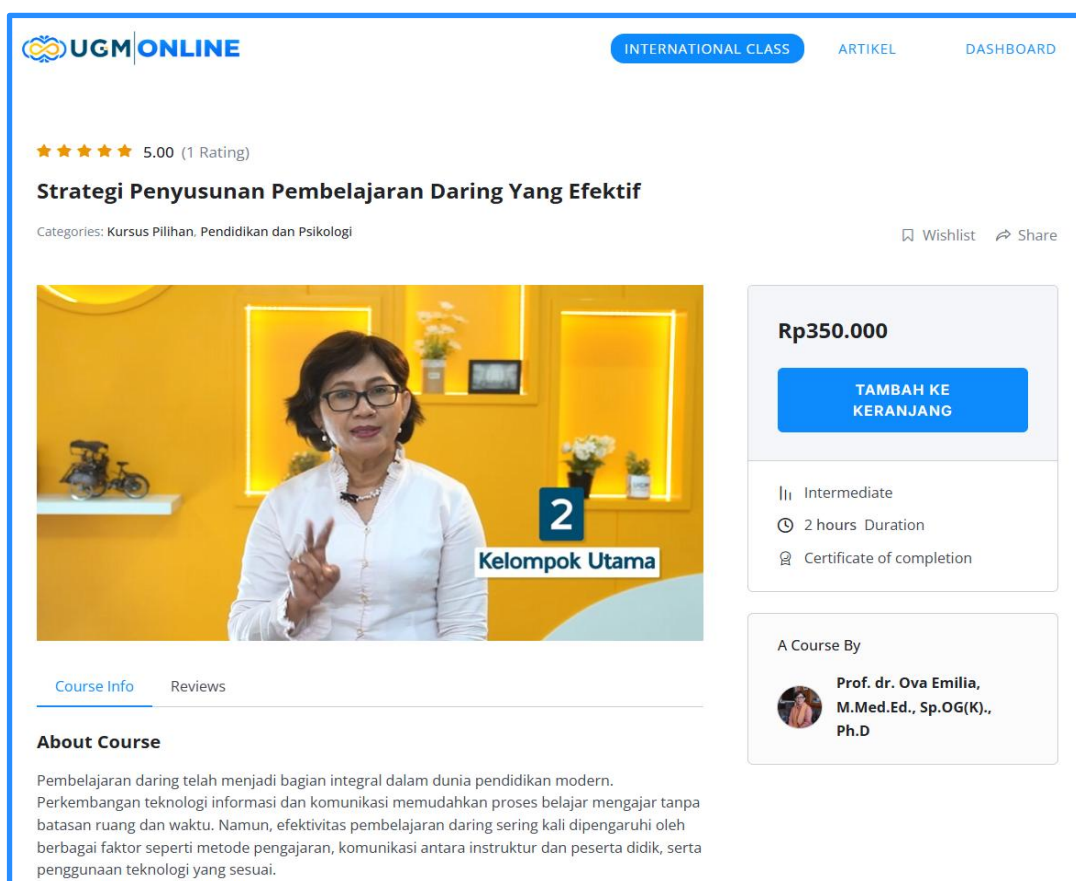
UGM ONLINE

INTERNATIONAL CLASS ARTIKEL DASHBOARD

5.00 (1 Rating)

Strategi Penyusunan Pembelajaran Daring Yang Efektif

Categories: Kursus Pilihan, Pendidikan dan Psikologi

Wishlist Share

2
Kelompok Utama

Rp350.000

TAMBAH KE KERANJANG

Intermediate
2 hours Duration
Certificate of completion

A Course By

Prof. dr. Ova Emilia, M.Med.Ed., Sp.OG(K)., Ph.D

Course Info Reviews

About Course

Pembelajaran daring telah menjadi bagian integral dalam dunia pendidikan modern. Perkembangan teknologi informasi dan komunikasi memudahkan proses belajar mengajar tanpa batasan ruang dan waktu. Namun, efektivitas pembelajaran daring sering kali dipengaruhi oleh berbagai faktor seperti metode pengajaran, komunikasi antara instruktur dan peserta didik, serta penggunaan teknologi yang sesuai.